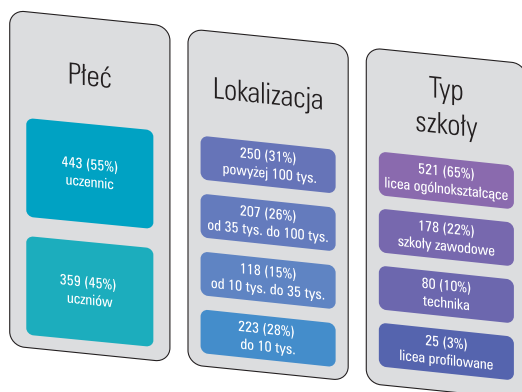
Płeć

443 (55%)
uczennic

359 (45%)
uczniów

Lokalizacja

250 (31%)
powyżej 100 tys.

207 (26%)
od 35 tys. do 100 tys.

118 (15%)
od 10 tys. do 35 tys.

223 (28%)
do 10 tys.

Typ szkoły

521 (65%)
licea ogólnokształcące

178 (22%)
szkoły zawodowe

80 (10%)
technika

25 (3%)
licea profilowane